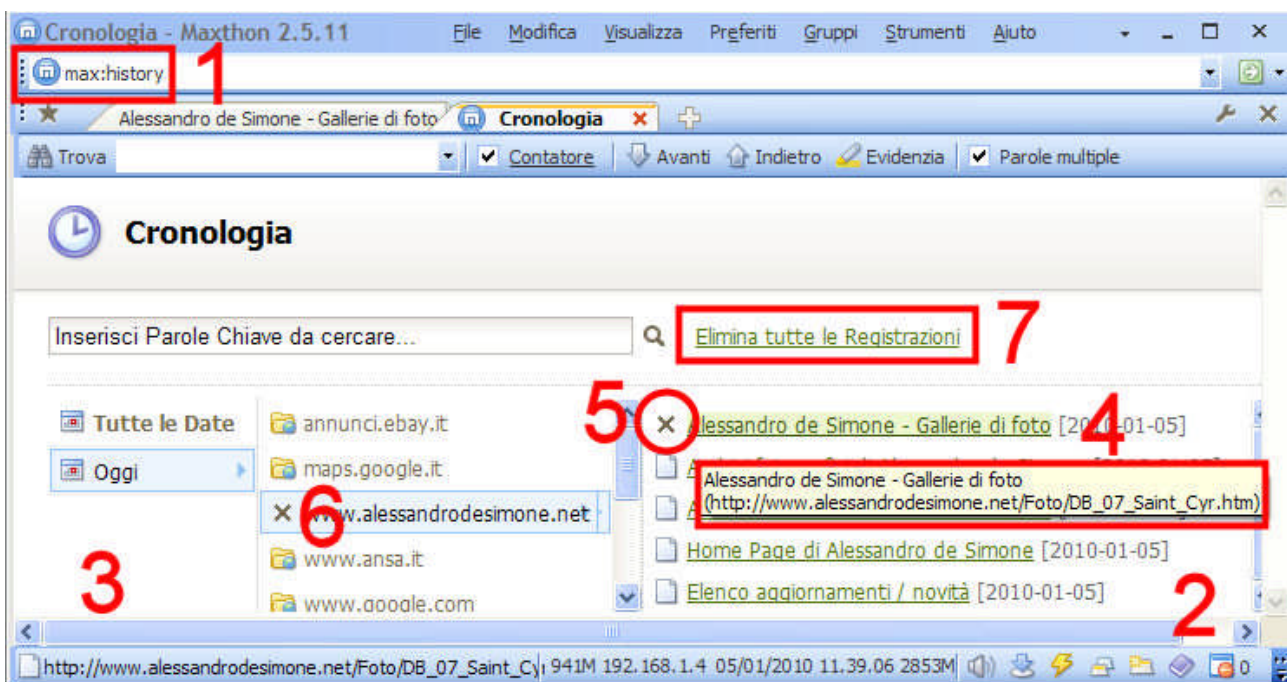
Cronologia - Maxthon 2.5.11 File Modifica Visualizza Preferiti Gruppi Strumenti Aiuto

max:history 1

Alessandro de Simone - Gallerie di foto Cronologia

Trova Contatore Avanti Indietro Evidenzia Parole multiple

Cronologia

Inserisci Parole Chiave da cercare... Elimina tutte le Registrazioni 7

Tutte le Date
Oggi

annunci.ebay.it
maps.google.it
www.alessandrodesimone.net 6
www.ansa.it
www.google.com

5 Alessandro de Simone - Gallerie di foto [2010-01-05] 4
Alessandro de Simone - Gallerie di foto
(http://www.alessandrodesimone.net/Foto/DB_07_Saint_Cyr.htm)
Home Page di Alessandro de Simone [2010-01-05]
Elenco aggiornamenti / novità [2010-01-05]

3 2

http://www.alessandrodesimone.net/Foto/DB_07_Saint_Cy 941M 192.168.1.4 05/01/2010 11.39.06 2853M 0